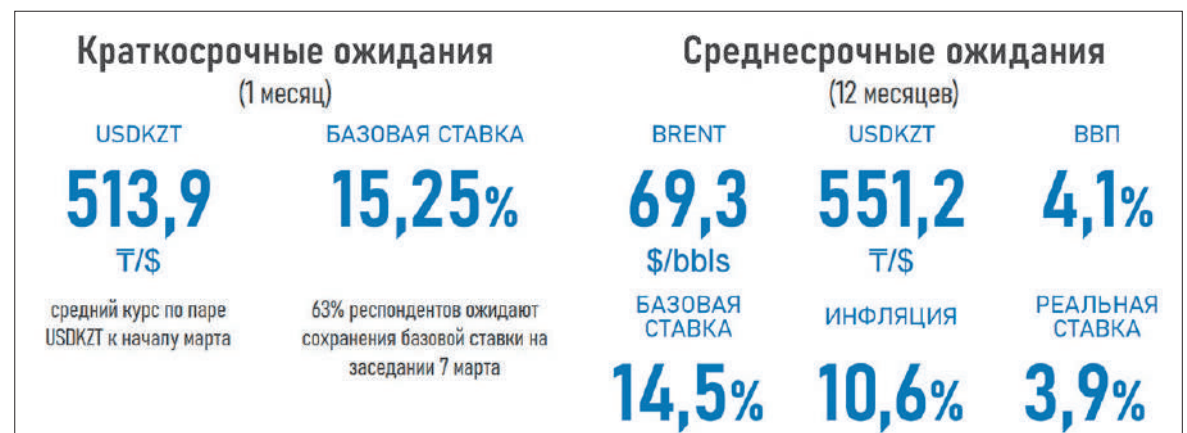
Краткосрочные ожидания
(1 месяц)

USDKZT
513,9
₸/$
средний курс по паре USDKZT к началу марта

БАЗОВАЯ СТАВКА
15,25%
63% респондентов ожидают сохранения базовой ставки на заседании 7 марта

Среднесрочные ожидания
(12 месяцев)

BRENT
69,3
$/bbls

USDKZT
551,2
₸/$

ВВП
4,1%

БАЗОВАЯ СТАВКА
14,5%

ИНФЛЯЦИЯ
10,6%

РЕАЛЬНАЯ СТАВКА
3,9%